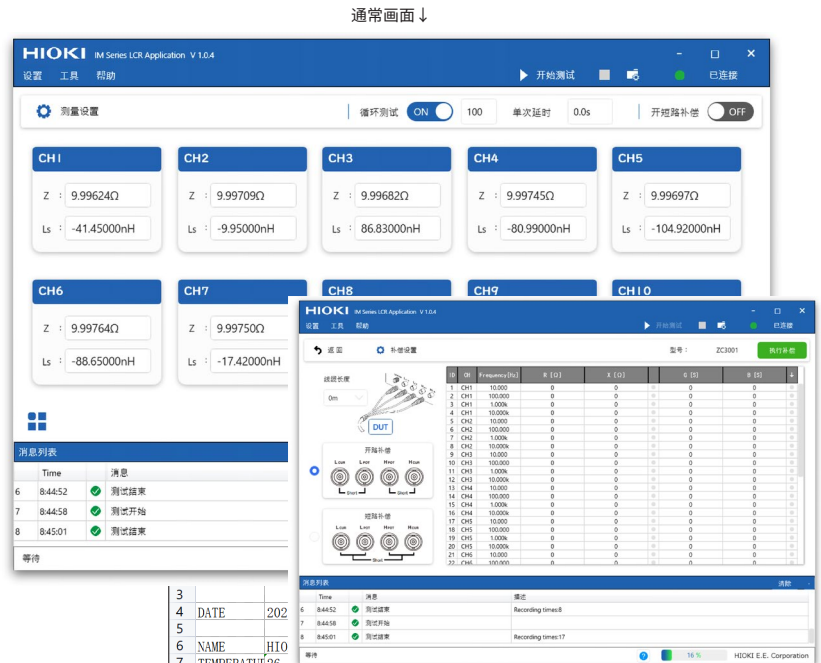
通常画面↓

HIOKI IM Series LCR Application V 1.0.4
设置 工具 帮助
开始测试
已连接

测量设置 循环测试 ON 100 单次延时 0.0s 开短路补偿 OFF

CH1
Z : 9.99624Ω
Ls : -41.45000nH

CH2
Z : 9.99709Ω
Ls : -9.95000nH

CH3
Z : 9.99682Ω
Ls : 86.83000nH

CH4
Z : 9.99745Ω
Ls : -80.99000nH

CH5
Z : 9.99697Ω
Ls : -104.92000nH

CH6
Z : 9.99764Ω
Ls : -88.65000nH

CH7
Z : 9.99750Ω
Ls : -17.42000nH

CH8

CH9

CH10

消息列表
| | Time | | 消息 |
|---|---|---|---|
| 6 | 8:44:52 | | 测试結束 |
| 7 | 8:44:58 | | 测试开始 |
| 8 | 8:45:01 | | 测试結束 |

等待

3
4 DATE 202
5
6 NAME HIO
7 TEMPERATUI 26

HIOKI IM Series LCR Application V 1.0.4
设置 工具 帮助
开始测试
已连接

返回 补偿设置 型号: ZC3001 执行补偿

线缆长度
0m
DUT

开路补偿
Lcur Lpot Hpot Hcur
Short Short

短路补偿
Lcur Lpot Hpot Hcur
Short

| ID | CH | Frequency[Hz] | R [Ω] | X [Ω] | G [S] | B [S] |
|---|---|---|---|---|---|---|
| 1 | CH1 | 10.000 | 0 | 0 | 0 | 0 |
| 2 | CH1 | 100.000 | 0 | 0 | 0 | 0 |
| 3 | CH1 | 1.000k | 0 | 0 | 0 | 0 |
| 4 | CH1 | 10.000k | 0 | 0 | 0 | 0 |
| 5 | CH2 | 10.000 | 0 | 0 | 0 | 0 |
| 6 | CH2 | 100.000 | 0 | 0 | 0 | 0 |
| 7 | CH2 | 1.000k | 0 | 0 | 0 | 0 |
| 8 | CH2 | 10.000k | 0 | 0 | 0 | 0 |
| 9 | CH3 | 10.000 | 0 | 0 | 0 | 0 |
| 10 | CH3 | 100.000 | 0 | 0 | 0 | 0 |
| 11 | CH3 | 1.000k | 0 | 0 | 0 | 0 |
| 12 | CH3 | 10.000k | 0 | 0 | 0 | 0 |
| 13 | CH4 | 10.000 | 0 | 0 | 0 | 0 |
| 14 | CH4 | 100.000 | 0 | 0 | 0 | 0 |
| 15 | CH4 | 1.000k | 0 | 0 | 0 | 0 |
| 16 | CH4 | 10.000k | 0 | 0 | 0 | 0 |
| 17 | CH5 | 10.000 | 0 | 0 | 0 | 0 |
| 18 | CH5 | 100.000 | 0 | 0 | 0 | 0 |
| 19 | CH5 | 1.000k | 0 | 0 | 0 | 0 |
| 20 | CH5 | 10.000k | 0 | 0 | 0 | 0 |
| 21 | CH6 | 10.000 | 0 | 0 | 0 | 0 |
| 22 | CH6 | 100.000 | 0 | 0 | 0 | 0 |

消息列表 清除
| | Time | | 消息 | 描述 |
|---|---|---|---|---|
| 6 | 8:44:52 | | 测试結束 | Recording times:8 |
| 7 | 8:44:58 | | 测试开始 | |
| 8 | 8:45:01 | | 测试結束 | Recording times:17 |

等待 16 % HIOKI E.E. Corporation